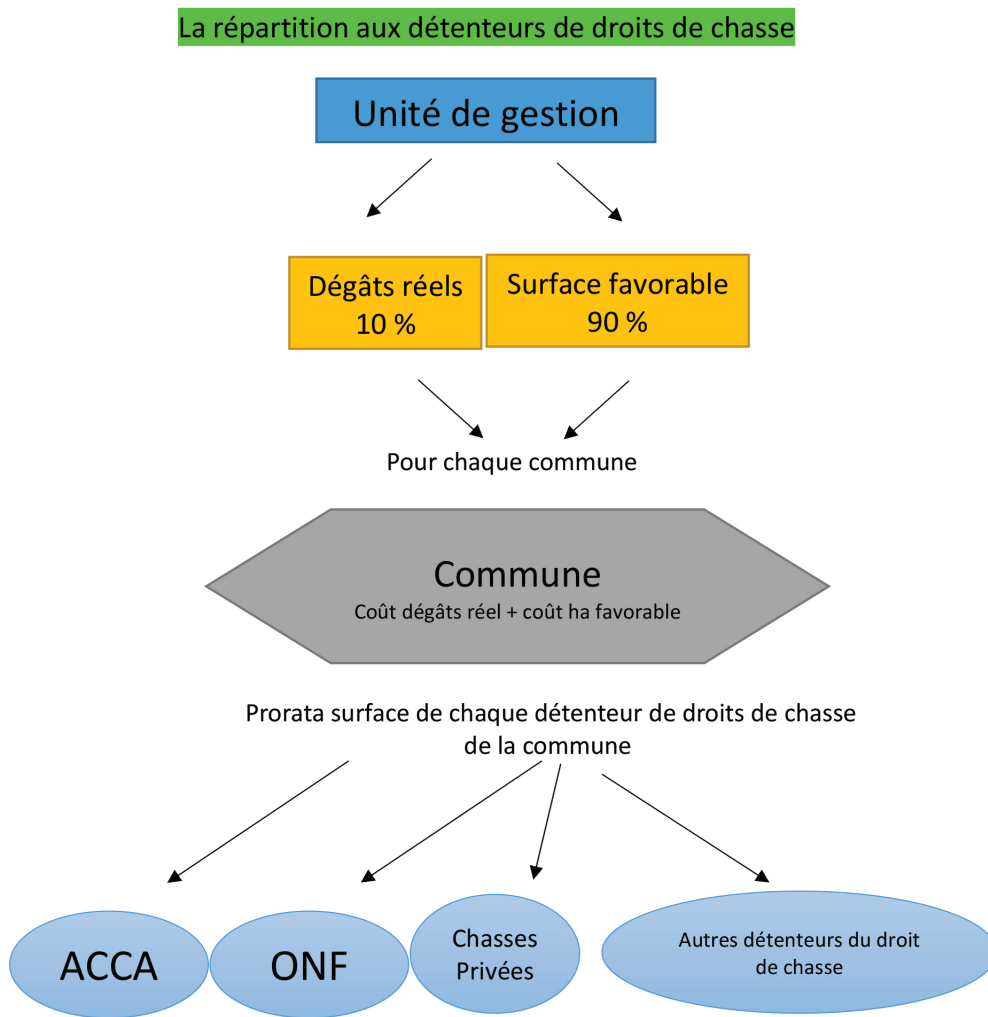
La répartition aux détenteurs de droits de chasse

Unité de gestion

Dégâts réels
10 %

Surface favorable
90 %

Pour chaque commune

Commune
Coût dégâts réel + coût ha favorable

Prorata surface de chaque détenteur de droits de chasse de la commune

ACCA

ONF

Chasses Privées

Autres détenteurs du droit de chasse